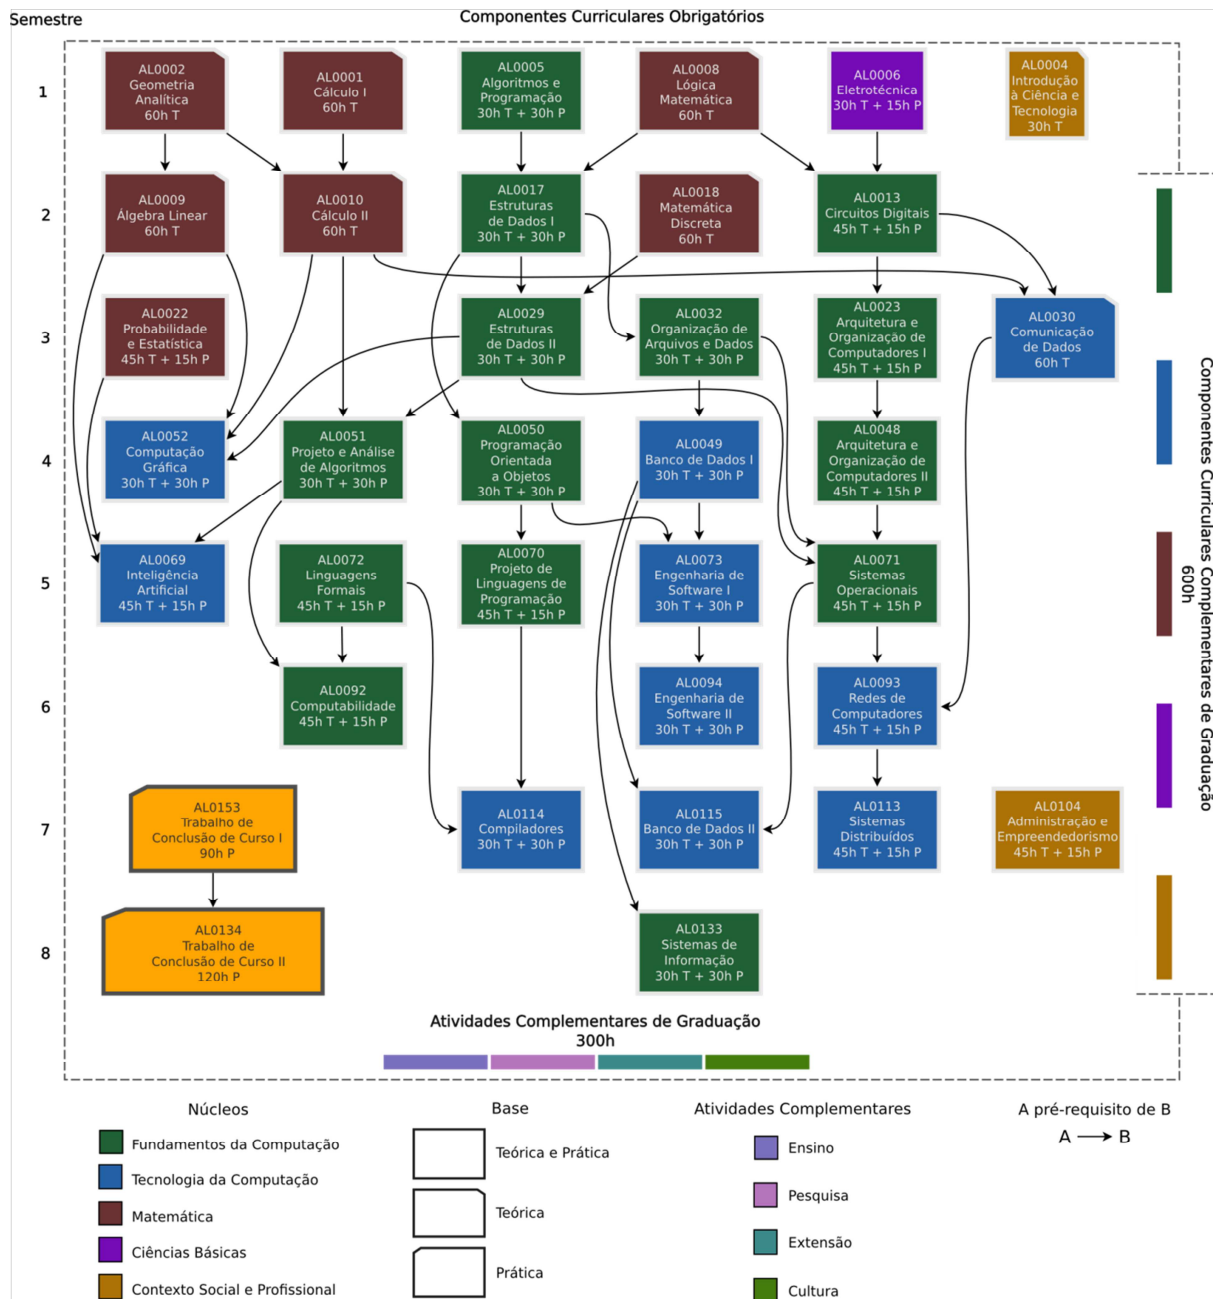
Semestre

Componentes Curriculares Obrigatórios

1

AL0002
Geometria
Analítica
60h T

AL0001
Cálculo I
60h T

AL0005
Algoritmos e
Programação
30h T + 30h P

AL0008
Lógica
Matemática
60h T

AL0006
Eletrotécnica
30h T + 15h P

AL0004
Introdução
à Ciência e
Tecnologia
30h T

2

AL0009
Álgebra Linear
60h T

AL0010
Cálculo II
60h T

AL0017
Estruturas
de Dados I
30h T + 30h P

AL0018
Matemática
Discreta
60h T

AL0013
Circuitos Digitais
45h T + 15h P

3

AL0022
Probabilidade
e Estatística
45h T + 15h P

AL0029
Estruturas
de Dados II
30h T + 30h P

AL0032
Organização de
Arquivos e Dados
30h T + 30h P

AL0023
Arquitetura e
Organização de
Computadores I
45h T + 15h P

AL0030
Comunicação
de Dados
60h T

4

AL0052
Computação
Gráfica
30h T + 30h P

AL0051
Projeto e Análise
de Algoritmos
30h T + 30h P

AL0050
Programação
Orientada
a Objetos
30h T + 30h P

AL0049
Banco de Dados I
30h T + 30h P

AL0048
Arquitetura e
Organização de
Computadores II
45h T + 15h P

5

AL0069
Inteligência
Artificial
45h T + 15h P

AL0072
Linguagens
Formais
45h T + 15h P

AL0070
Projeto de
Linguagens de
Programação
45h T + 15h P

AL0073
Engenharia de
Software I
30h T + 30h P

AL0071
Sistemas
Operacionais
45h T + 15h P

6

AL0092
Computabilidade
45h T + 15h P

AL0094
Engenharia de
Software II
30h T + 30h P

AL0093
Redes de
Computadores
45h T + 15h P

7

AL0153
Trabalho de
Conclusão de Curso I
90h P

AL0114
Compiladores
30h T + 30h P

AL0115
Banco de Dados II
30h T + 30h P

AL0113
Sistemas
Distribuídos
45h T + 15h P

AL0104
Administração e
Empreendedorismo
45h T + 15h P

8

AL0134
Trabalho de
Conclusão de Curso II
120h P

AL0133
Sistemas de
Informação
30h T + 30h P

Componentes Curriculares Complementares de Graduação
600h

Atividades Complementares de Graduação
300h

Núcleos
Fundamentos da Computação
Tecnologia da Computação
Matemática
Ciências Básicas
Contexto Social e Profissional

Base
Teórica e Prática
Teórica
Prática

Atividades Complementares
Ensino
Pesquisa
Extensão
Cultura

A pré-requisito de B
A ⟶ B